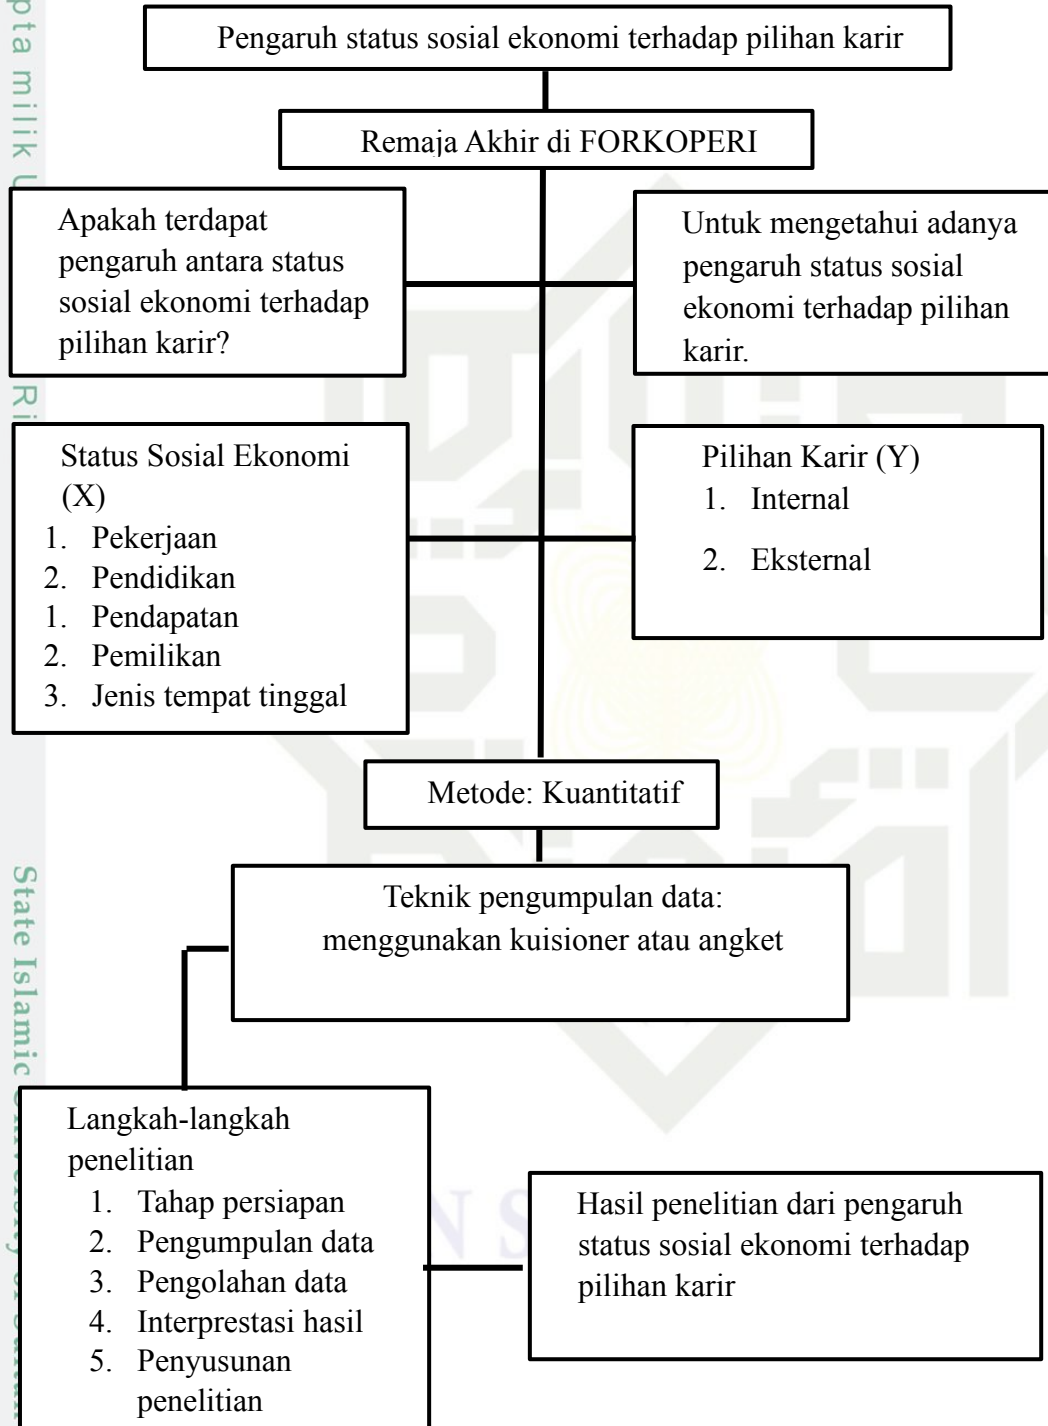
pta milik U

Ri

State Islamic

Pengaruh status sosial ekonomi terhadap pilihan karir

Remaja Akhir di FORKOPERI

Apakah terdapat pengaruh antara status sosial ekonomi terhadap pilihan karir?

Untuk mengetahui adanya pengaruh status sosial ekonomi terhadap pilihan karir.

Status Sosial Ekonomi (X)
1. Pekerjaan
2. Pendidikan
1. Pendapatan
2. Pemilikan
3. Jenis tempat tinggal

Pilihan Karir (Y)
1. Internal
2. Eksternal

Metode: Kuantitatif

Teknik pengumpulan data: menggunakan kuisioner atau angket

Langkah-langkah penelitian
1. Tahap persiapan
2. Pengumpulan data
3. Pengolahan data
4. Interprestasi hasil
5. Penyusunan penelitian

Hasil penelitian dari pengaruh status sosial ekonomi terhadap pilihan karir